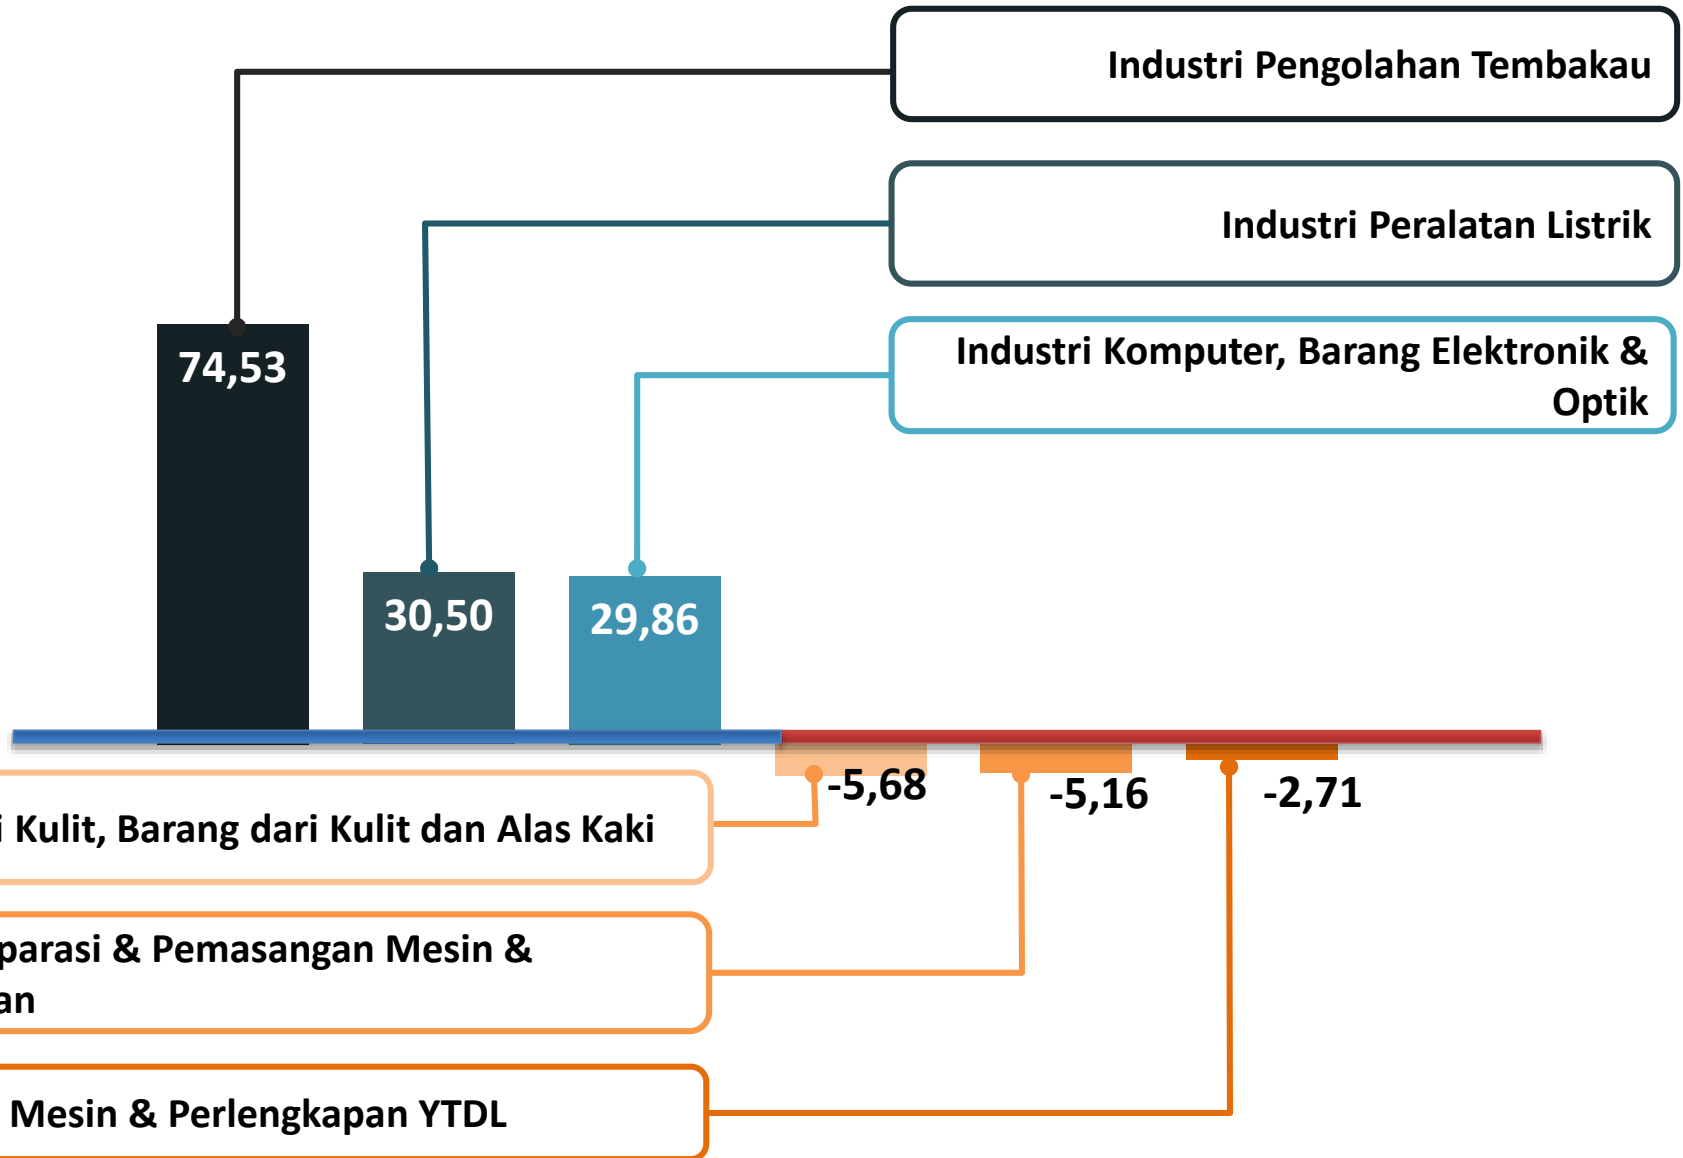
Industri Pengolahan Tembakau

Industri Peralatan Listrik

Industri Komputer, Barang Elektronik & Optik

74,53

30,50

29,86

-5,68

-5,16

-2,71

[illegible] Kulit, Barang dari Kulit dan Alas Kaki

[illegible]parasi & Pemasangan Mesin & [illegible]an

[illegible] Mesin & Perlengkapan YTDL